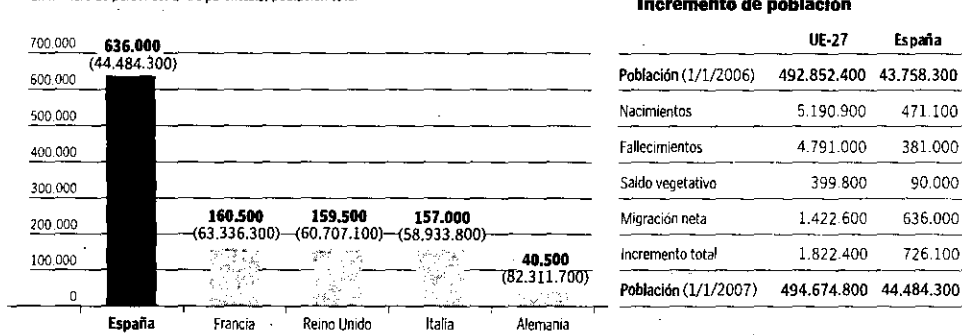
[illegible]

Incremento de población

700.000
600.000
500.000
400.000
300.000
200.000
100.000
0

636.000
(44.484.300)

160.500
(63.336.300)

159.500
(60.707.100)

157.000
(58.933.800)

40.500
(82.311.700)

España
Francia
Reino Unido
Italia
Alemania

| | UE-27 | España |
|---|---|---|
| Población (1/1/2006) | 492.852.400 | 43.758.300 |
| Nacimientos | 5.190.900 | 471.100 |
| Fallecimientos | 4.791.000 | 381.000 |
| Saldo vegetativo | 399.800 | 90.000 |
| Migración neta | 1.422.600 | 636.000 |
| Incremento total | 1.822.400 | 726.100 |
| Población (1/1/2007) | 494.674.800 | 44.484.300 |